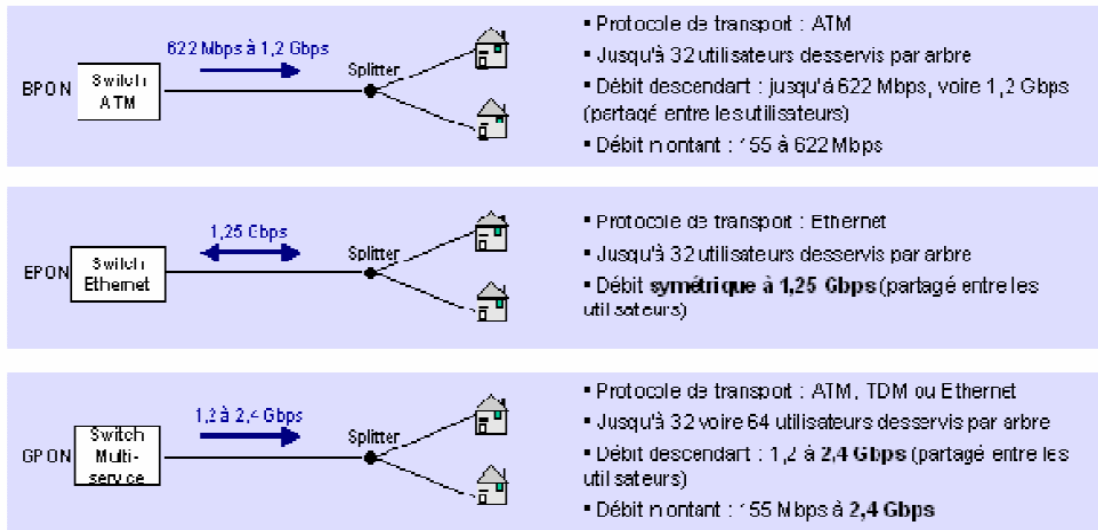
622 Mbps à 1,2 Gbps

BPON

Switch ATM

Splitter

▪ Protocole de transport : ATM

▪ Jusqu'à 32 utilisateurs desservis par arbre

▪ Débit descendant : jusqu'à 622 Mbps, voire 1,2 Gbps (partagé entre les utilisateurs)

▪ Débit montant : 155 à 622 Mbps

1,25 Gbps

EPON

Switch Ethernet

Splitter

▪ Protocole de transport : Ethernet

▪ Jusqu'à 32 utilisateurs desservis par arbre

▪ Débit **symétrique à 1,25 Gbps** (partagé entre les utilisateurs)

1,2 à 2,4 Gbps

GPON

Switch Multi-service

Splitter

▪ Protocole de transport : ATM, TDM ou Ethernet

▪ Jusqu'à 32 voire 64 utilisateurs desservis par arbre

▪ Débit descendant : 1,2 à **2,4 Gbps** (partagé entre les utilisateurs)

▪ Débit montant : 155 Mbps à **2,4 Gbps**